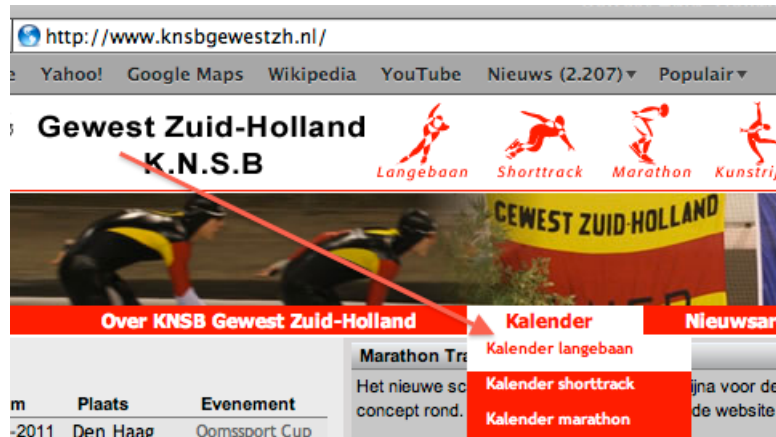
http://www.knsbgewestzh.nl/

e Yahoo! Google Maps Wikipedia YouTube Nieuws (2.207)▼ Populair▼

Gewest Zuid-Holland
K.N.S.B

Langebaan Shorttrack Marathon Kunstrij

GEWEST ZUID-HOLLAND

Over KNSB Gewest Zuid-Holland Kalender Nieuwsar

Kalender langebaan
Kalender shorttrack
Kalender marathon

Marathon Tra

Het nieuwe sc concept rond. ijna voor de de website

m Plaats Evenement
-2011 Den Haag Oomssport Cup